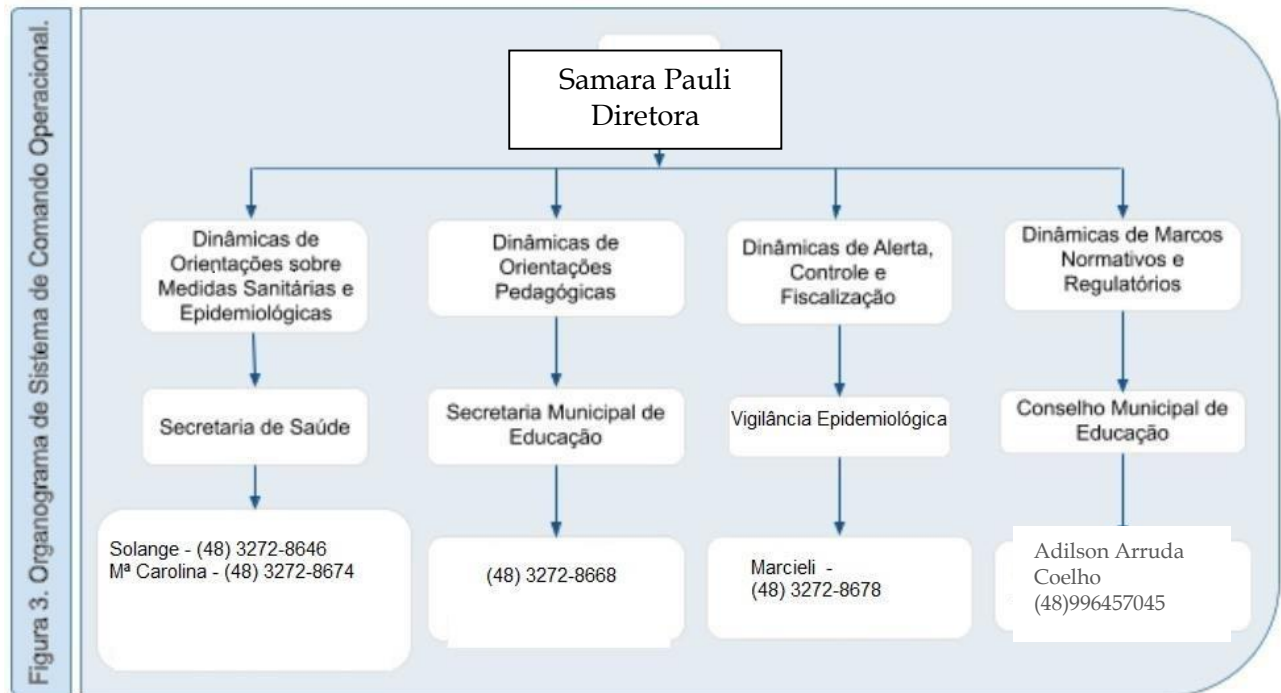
Figura 3. Organograma de Sistema de Comando Operacional.

Samara Pauli
Diretora

Dinâmicas de Orientações sobre Medidas Sanitárias e Epidemiológicas

Secretaria de Saúde

Solange - (48) 3272-8646
Mª Carolina - (48) 3272-8674

Dinâmicas de Orientações Pedagógicas

Secretaria Municipal de Educação

(48) 3272-8668

Dinâmicas de Alerta, Controle e Fiscalização

Vigilância Epidemiológica

Marcieli -
(48) 3272-8678

Dinâmicas de Marcos Normativos e Regulatórios

Conselho Municipal de Educação

Adilson Arruda
Coelho
(48)996457045